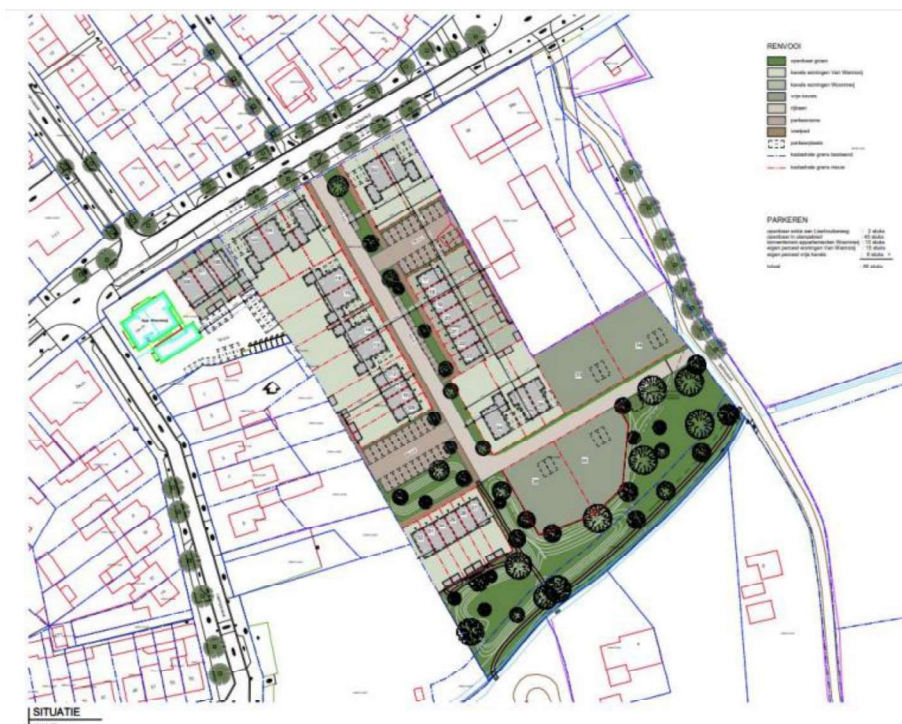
RENVOOI

openbaar groen
kavels woningen Van Wanrooij
kavels woningen Woonmeij
vrije kavels
rijbaan
parkeerzone
voetpad
parkeerplaats
kadastrale grens bestaand
kadastrale grens nieuw

PARKEREN

openbaar entree aan Loerhoutseweg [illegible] stuks
openbaar in plangebied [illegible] stuks
binnenterrein appartementen Woonmeij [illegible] stuks
eigen perceel woningen Van Wanrooij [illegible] stuks
eigen perceel vrije kavels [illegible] stuks

totaal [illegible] stuks

SITUATIE